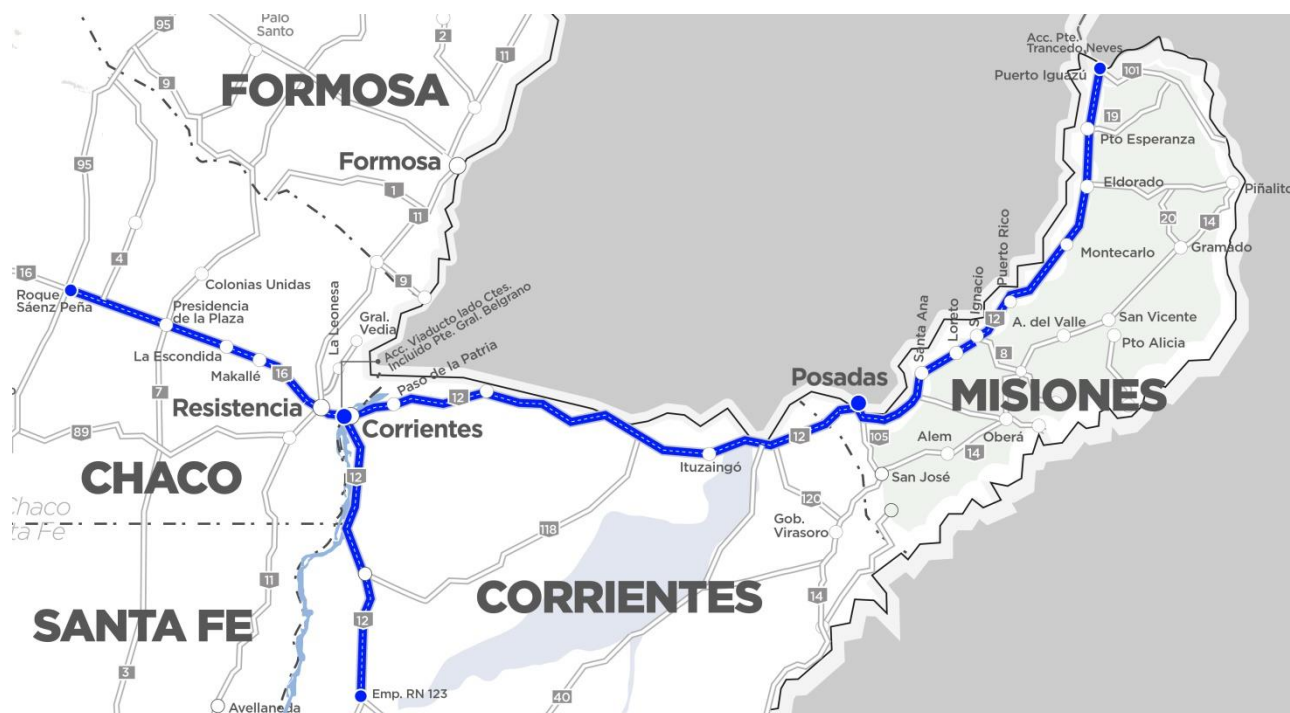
95
Palo Santo
2
11
FORMOSA
9
Formosa
95
1
11
4
16
Colonias Unidas
9
Roque Sáenz Peña
Presidencia de la Plaza
La Leonesa
Gral. Vedia
Acc. Viaducto lado Ctes. Incluido Pte. Gral. Belgrano
La Escondida
Makallé
16
Paso de la Patria
7
Resistencia
12
Corrientes
89
CHACO
12
Chaco
Santa Fe
118
11
SANTA FE
12
3
Emp. RN 123
Avellaneda
40
CORRIENTES
Ituzaingó
12
120
Gob. Virasoro
14
Posadas
105
MISIONES
Alem
Oberá
14
San José
Santa Ana
Loreto
S. Ignacio
Puerto Rico
12
8
A. del Valle
San Vicente
Pto Alicia
Montecarlo
Gramado
20
14
Eldorado
Piñalito
Pto Esperanza
19
Puerto Iguazú
101
Acc. Pte. Trancedo Neves